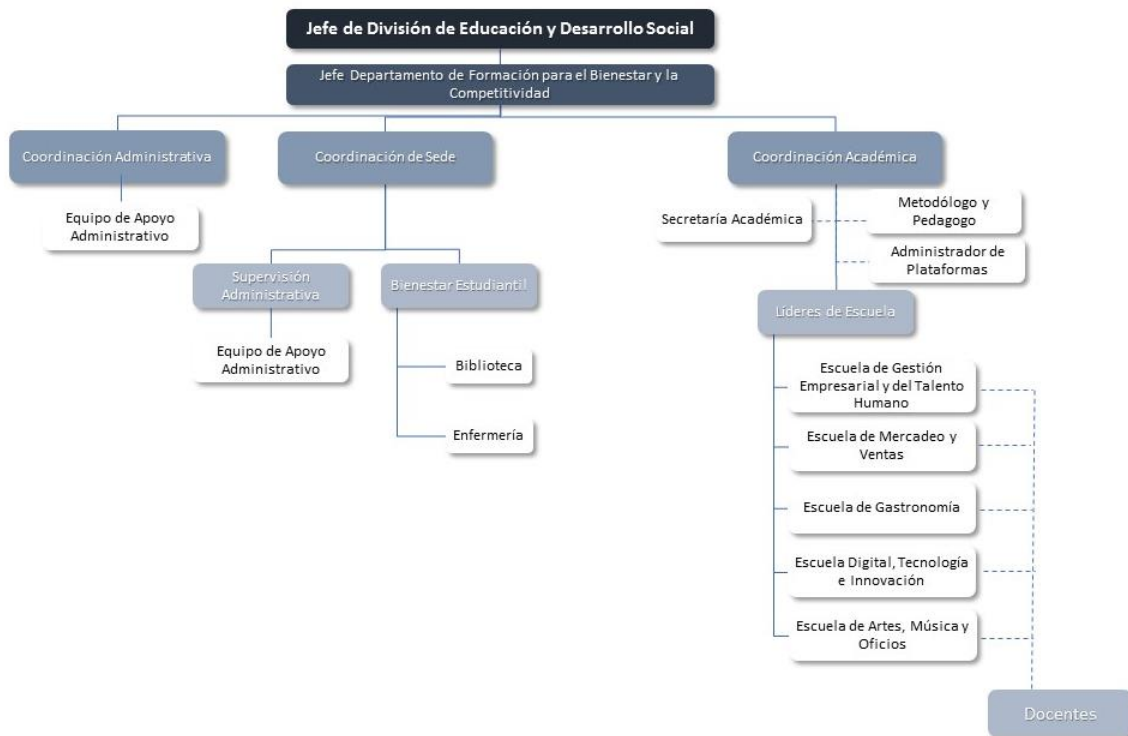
Jefe de División de Educación y Desarrollo Social

Jefe Departamento de Formación para el Bienestar y la Competitividad

Coordinación Administrativa

Coordinación de Sede

Coordinación Académica

Equipo de Apoyo Administrativo

Secretaría Académica

Metodólogo y Pedagogo

Administrador de Plataformas

Supervisión Administrativa

Bienestar Estudiantil

Líderes de Escuela

Equipo de Apoyo Administrativo

Biblioteca

Enfermería

Escuela de Gestión Empresarial y del Talento Humano

Escuela de Mercadeo y Ventas

Escuela de Gastronomía

Escuela Digital, Tecnología e Innovación

Escuela de Artes, Música y Oficios

Docentes